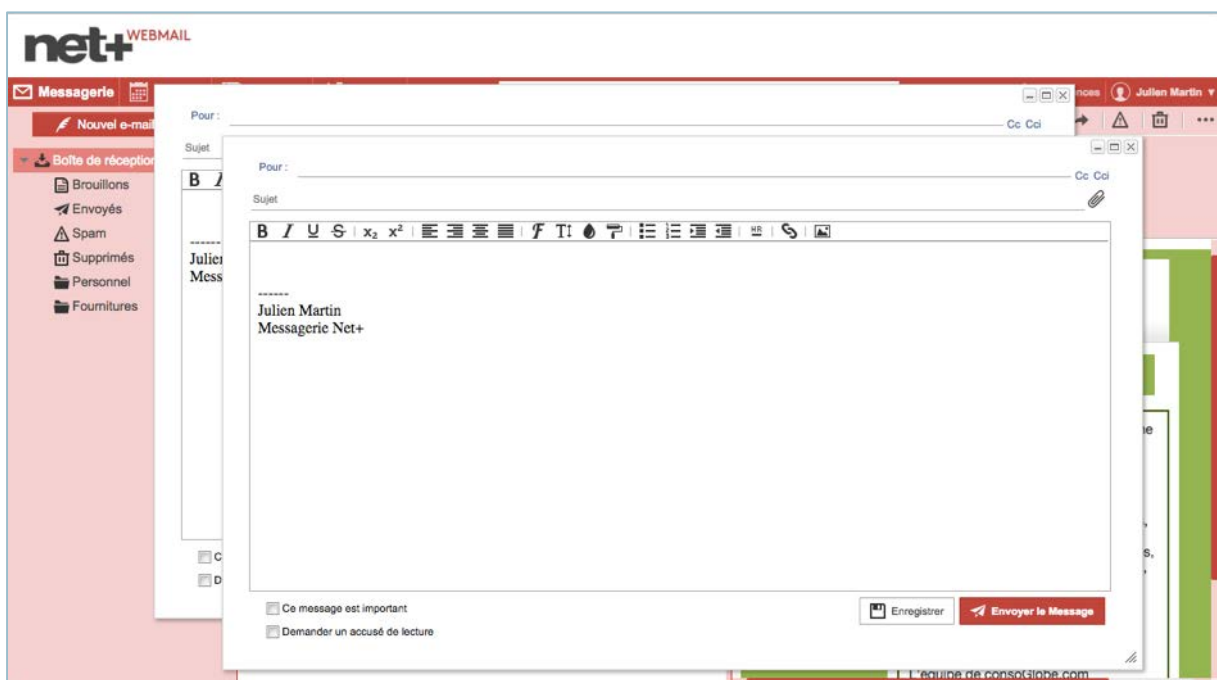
net+ WEBMAIL

Messagerie

nces Julien Martin

Nouvel e-mail

Boîte de réception

Brouillons

Envoyés

Spam

Supprimés

Personnel

Fournitures

Pour :

Cc Cci

Sujet

B I

------
Julien
Mess

C

D

Pour :

Cc Cci

Sujet

B I U S x₂ x²

------
Julien Martin
Messagerie Net+

Ce message est important

Demander un accusé de lecture

Enregistrer

Envoyer le Message

ne

s,

L'équipe de consoGlobe.com